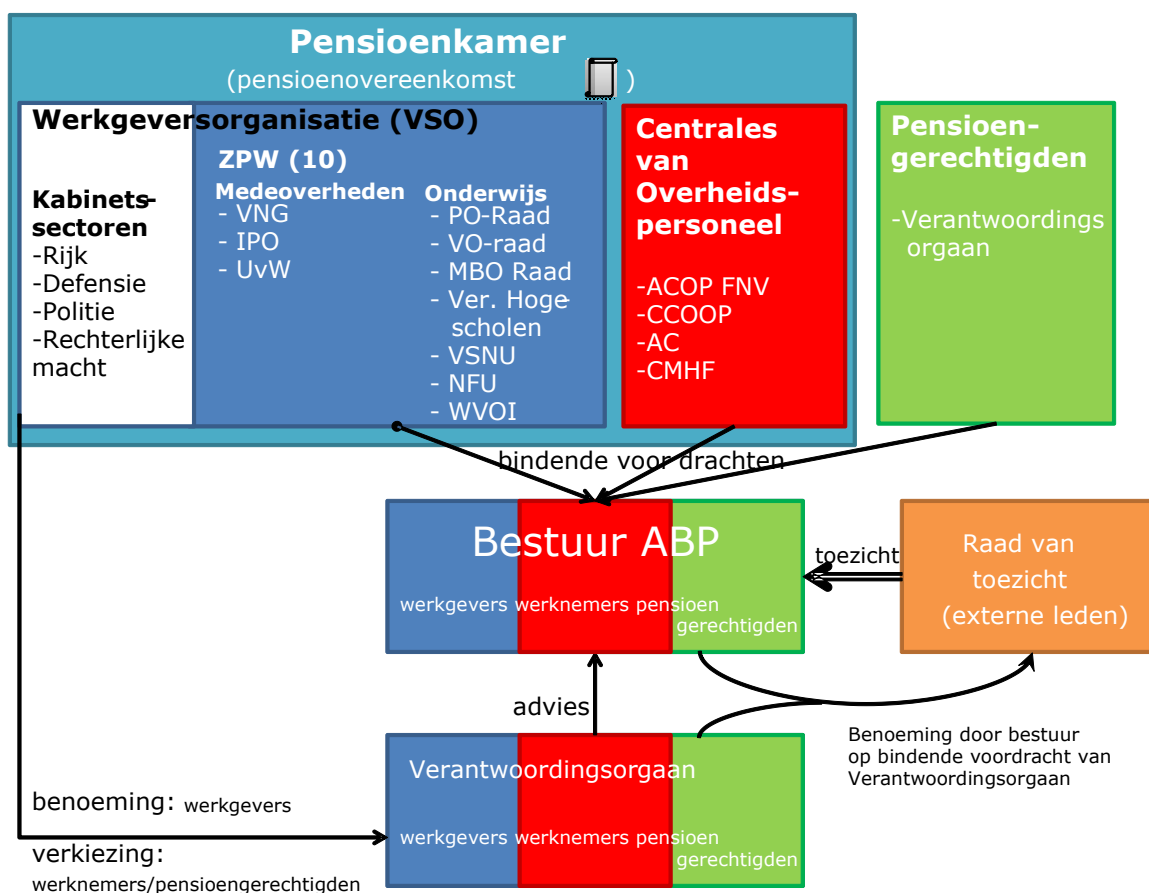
Pensioenkamer
(pensioenovereenkomst )

Werkgeversorganisatie (VSO)

Kabinetssectoren
-Rijk
-Defensie
-Politie
-Rechterlijke macht

ZPW (10)
Medeoverheden
- VNG
- IPO
- UvW

Onderwijs
- PO-Raad
- VO-raad
- MBO Raad
- Ver. Hogescholen
- VSNU
- NFU
- WVOI

Centrales van Overheidspersoneel

-ACOP FNV
-CCOOP
-AC
-CMHF

Pensioengerechtigden

-Verantwoordings orgaan

bindende voor drachten

Bestuur ABP
werkgevers werknemers pensioen gerechtigden

toezicht

Raad van toezicht (externe leden)

advies

Benoeming door bestuur op bindende voordracht van Verantwoordingsorgaan

Verantwoordingsorgaan
werkgevers werknemers pensioen gerechtigden

benoeming: werkgevers

verkiezing:
werknemers/pensioengerechtigden